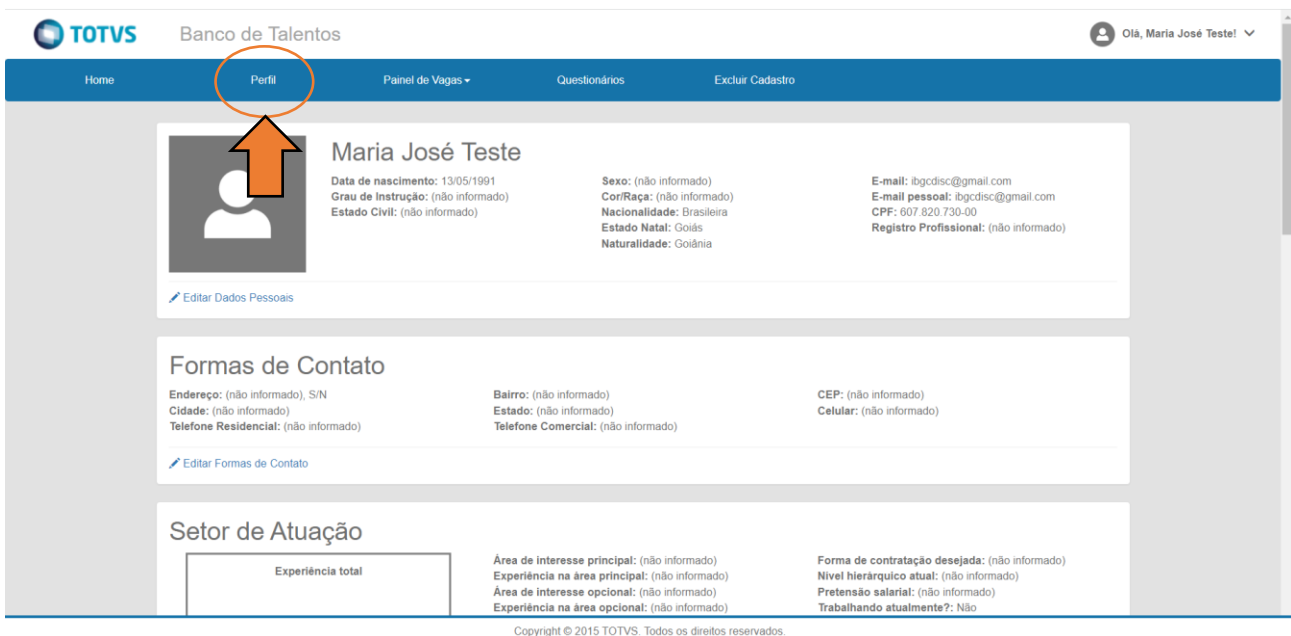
TOTVS Banco de Talentos

Olá, Maria José Teste!

Home Perfil Painel de Vagas Questionários Excluir Cadastro

Maria José Teste

Data de nascimento: 13/05/1991
Grau de Instrução: (não informado)
Estado Civil: (não informado)

Sexo: (não informado)
Cor/Raça: (não informado)
Nacionalidade: Brasileira
Estado Natal: Goiás
Naturalidade: Goiânia

E-mail: ibgcdisc@gmail.com
E-mail pessoal: ibgcdisc@gmail.com
CPF: 607.820.730-00
Registro Profissional: (não informado)

Editar Dados Pessoais

Formas de Contato

Endereço: (não informado), S/N
Cidade: (não informado)
Telefone Residencial: (não informado)

Bairro: (não informado)
Estado: (não informado)
Telefone Comercial: (não informado)

CEP: (não informado)
Celular: (não informado)

Editar Formas de Contato

Setor de Atuação

Experiência total

Área de interesse principal: (não informado)
Experiência na área principal: (não informado)
Área de interesse opcional: (não informado)
Experiência na área opcional: (não informado)

Forma de contratação desejada: (não informado)
Nível hierárquico atual: (não informado)
Pretensão salarial: (não informado)
Trabalhando atualmente?: Não

Copyright © 2015 TOTVS. Todos os direitos reservados.